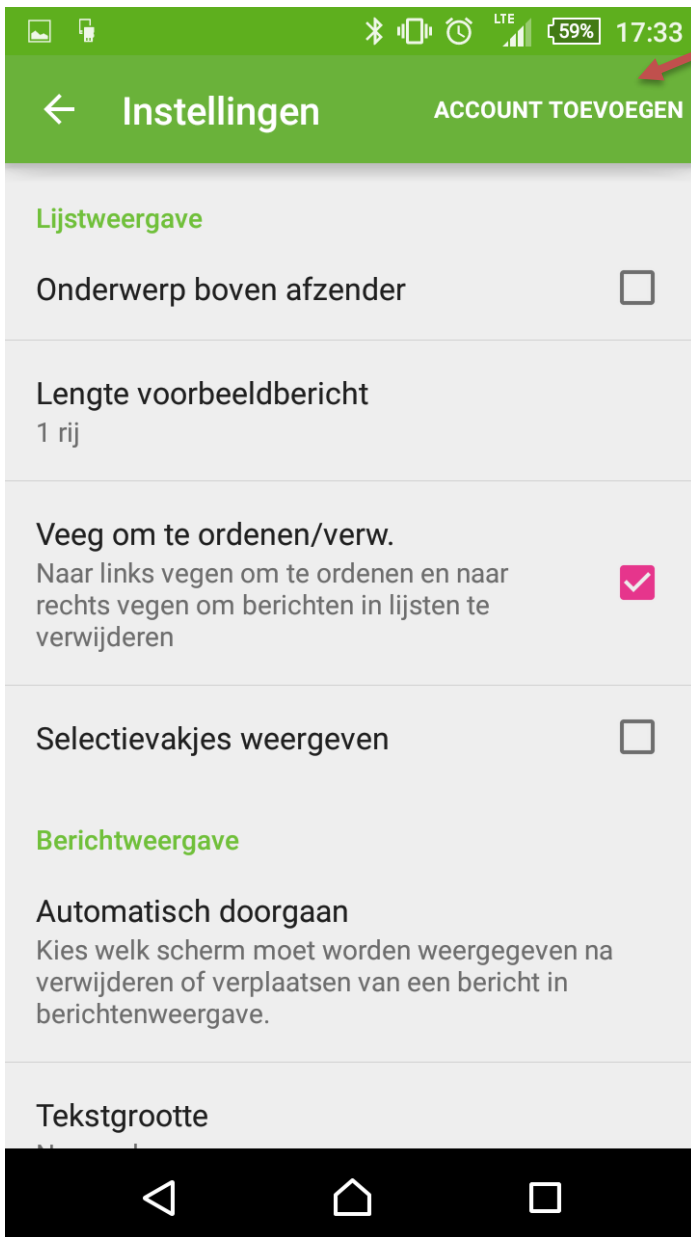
LTE 59% 17:33

Instellingen

ACCOUNT TOEVOEGEN

Lijstweergave

Onderwerp boven afzender

Lengte voorbeeldbericht
1 rij

Veeg om te ordenen/verw.
Naar links vegen om te ordenen en naar rechts vegen om berichten in lijsten te verwijderen

Selectievakjes weergeven

Berichtweergave

Automatisch doorgaan
Kies welk scherm moet worden weergegeven na verwijderen of verplaatsen van een bericht in berichtenweergave.

Tekstgrootte
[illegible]